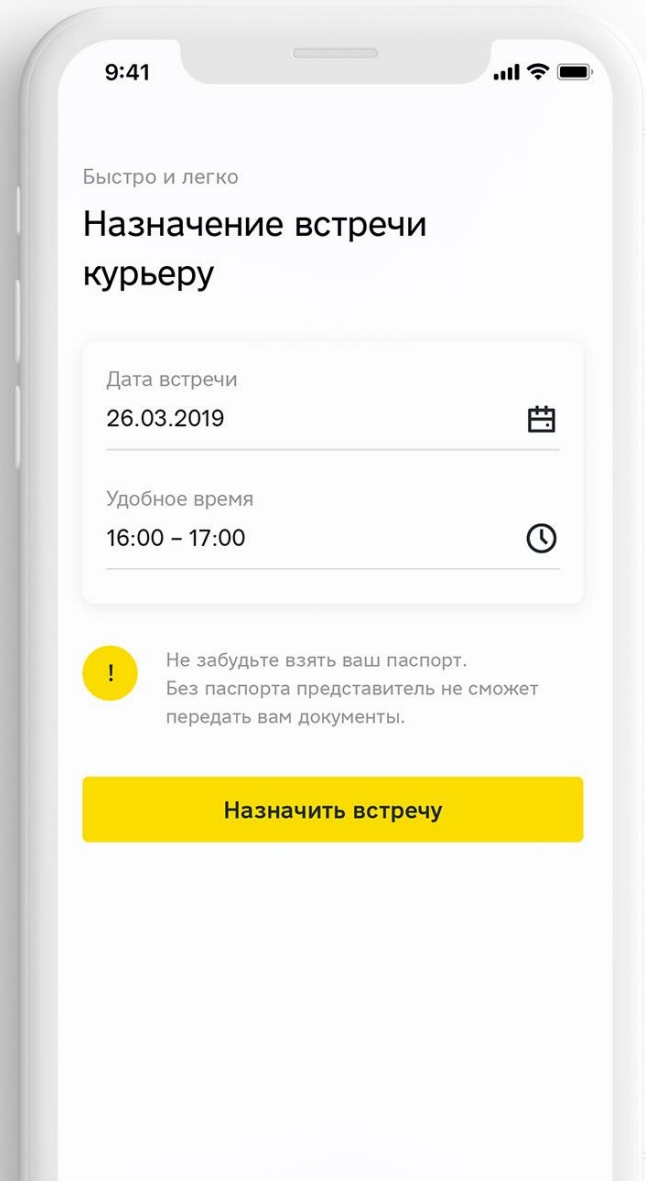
9:41

Быстро и легко

Назначение встречи курьеру

Дата встречи

26.03.2019

Удобное время

16:00 – 17:00

!

Не забудьте взять ваш паспорт. Без паспорта представитель не сможет передать вам документы.

Назначить встречу